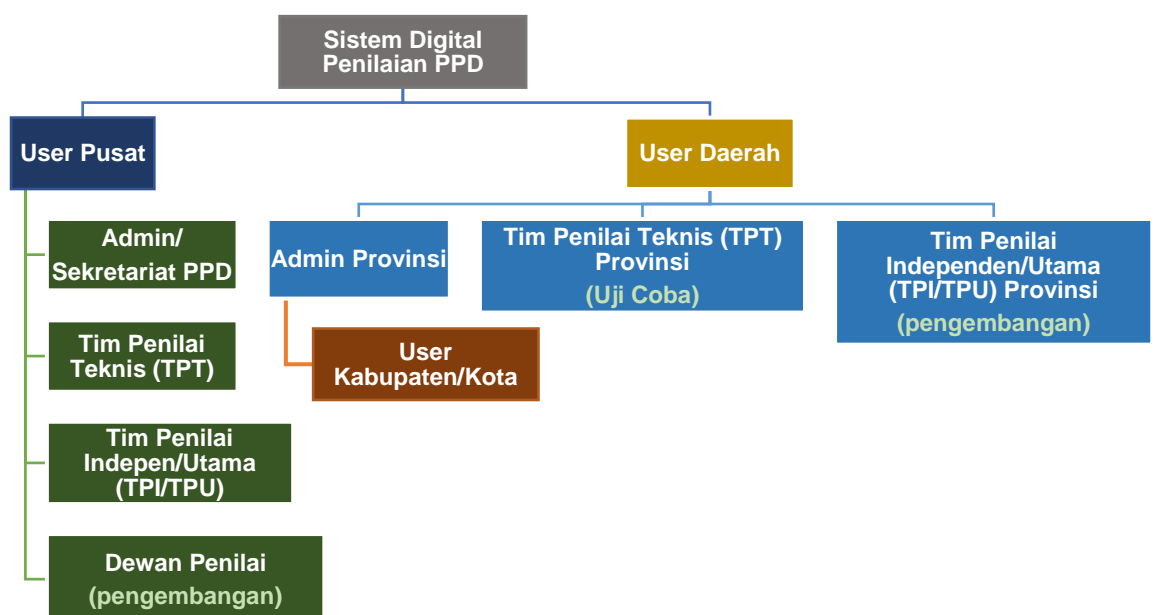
Sistem Digital Penilaian PPD

User Pusat

Admin/ Sekretariat PPD

Tim Penilai Teknis (TPT)

Tim Penilai Indepen/Utama (TPI/TPU)

Dewan Penilai (pengembangan)

User Daerah

Admin Provinsi

User Kabupaten/Kota

Tim Penilai Teknis (TPT) Provinsi (Uji Coba)

Tim Penilai Independen/Utama (TPI/TPU) Provinsi (pengembangan)